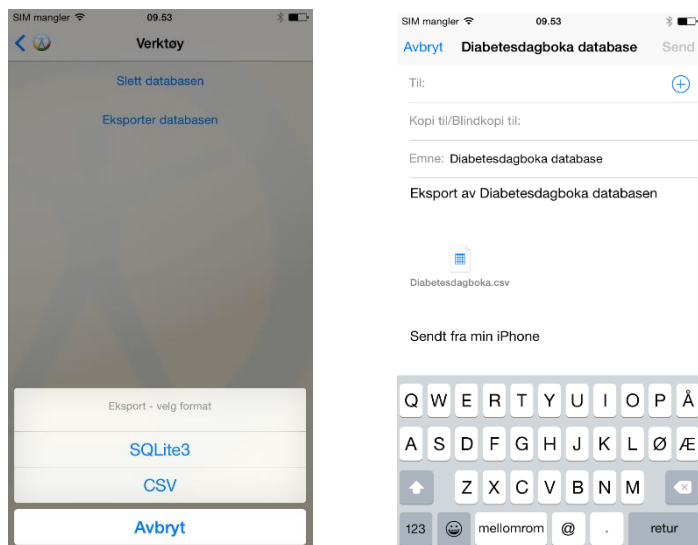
SIM mangler 09.53

Verktøy

Slett databasen

Eksporter databasen

Eksport - velg format

SQLite3

CSV

Avbryt

SIM mangler 09.53

Avbryt Diabetesdagboka database Send

Til:

Kopi til/Blindkopi til:

Emne: Diabetesdagboka database

Eksport av Diabetesdagboka databasen

Diabetesdagboka.csv

Sendt fra min iPhone

Q W E R T Y U I O P Å

A S D F G H J K L Ø Æ

Z X C V B N M

123 mellomrom @ . retur